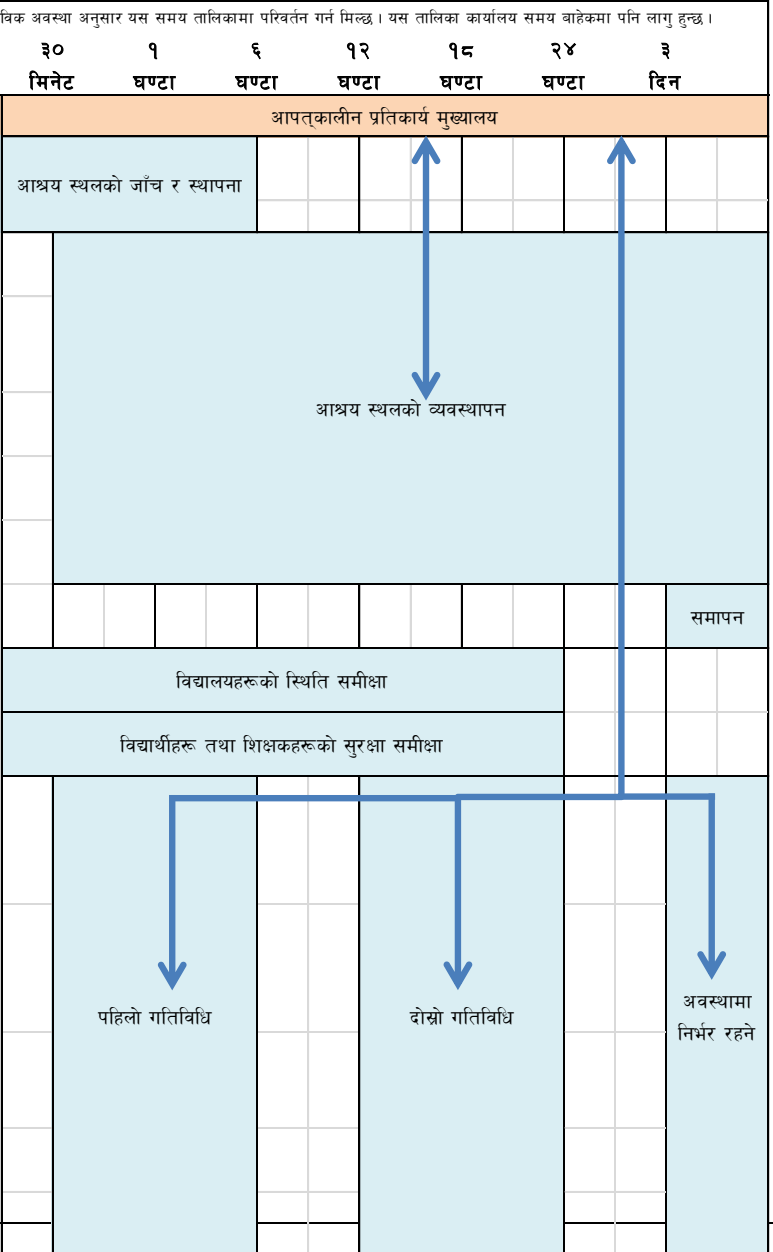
विक अवस्था अनुसार यस समय तालिकामा परिवर्तन गर्न मिल्छ । यस तालिका कार्यालय समय बाहेकमा पनि लागु हुन्छ ।

| ३० मिनेट | १ घण्टा | ६ घण्टा | १२ घण्टा | १८ घण्टा | २४ घण्टा | ३ दिन |
|---|---|---|---|---|---|---|

आपत्कालीन प्रतिकार्य मुख्यालय

आश्रय स्थलको जाँच र स्थापना

आश्रय स्थलको व्यवस्थापन

समापन

विद्यालयहरूको स्थिति समीक्षा

विद्यार्थीहरू तथा शिक्षकहरूको सुरक्षा समीक्षा

पहिलो गतिविधि

दोस्रो गतिविधि

अवस्थामा निर्भर रहने